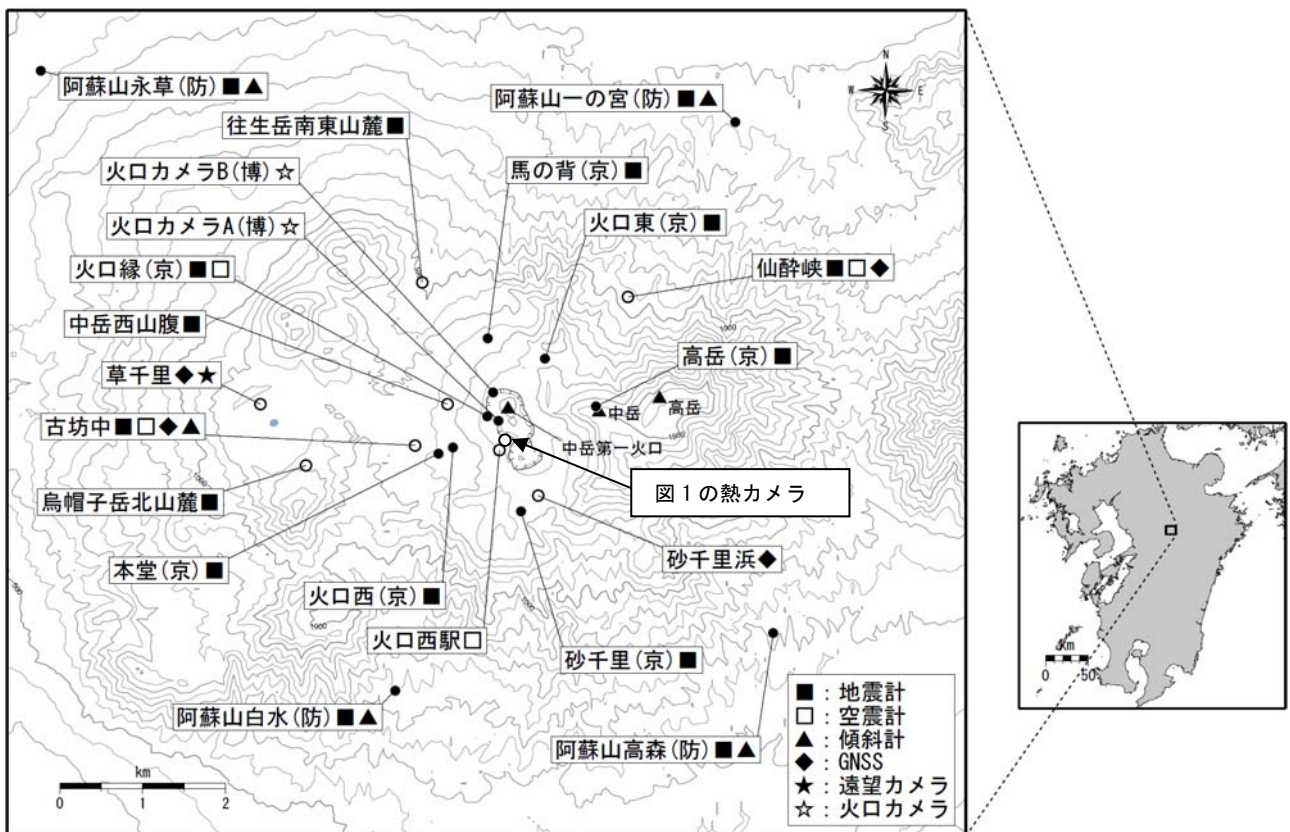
阿蘇山永草(防)■▲

阿蘇山一の宮(防)■▲

往生岳南東山麓■

火口カメラB(博)☆

馬の背(京)■

火口カメラA(博)☆

火口東(京)■

火口縁(京)■□

仙酔峡■□◆

中岳西山腹■

高岳(京)■

草千里◆★

中岳

高岳

古坊中■□◆▲

中岳第一火口

烏帽子岳北山麓■

図1の熱カメラ

砂千里浜◆

本堂(京)■

火口西(京)■

火口西駅□

砂千里(京)■

阿蘇山白水(防)■▲

阿蘇山高森(防)■▲

■：地震計
□：空震計
▲：傾斜計
◆：GNSS
★：遠望カメラ
☆：火口カメラ

km
0 1 2

km
0 50

N
W E
S